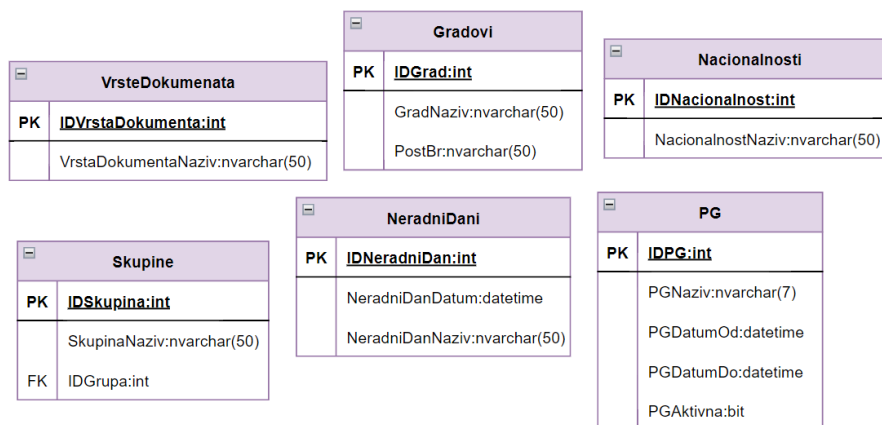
Gradovi

| PK | IDGrad:int |
|---|---|
| | GradNaziv:nvarchar(50) |
| | PostBr:nvarchar(50) |

VrsteDokumenata

| PK | IDVrstaDokumenta:int |
|---|---|
| | VrstaDokumentaNaziv:nvarchar(50) |

Nacionalnosti

| PK | IDNacionalnost:int |
|---|---|
| | NacionalnostNaziv:nvarchar(50) |

NeradniDani

| PK | IDNeradniDan:int |
|---|---|
| | NeradniDanDatum:datetime |
| | NeradniDanNaziv:nvarchar(50) |

PG

| PK | IDPG:int |
|---|---|
| | PGNaziv:nvarchar(7) |
| | PGDatumOd:datetime |
| | PGDatumDo:datetime |
| | PGAktivna:bit |

Skupine

| PK | IDSkupina:int |
|---|---|
| | SkupinaNaziv:nvarchar(50) |
| FK | IDGrupa:int |